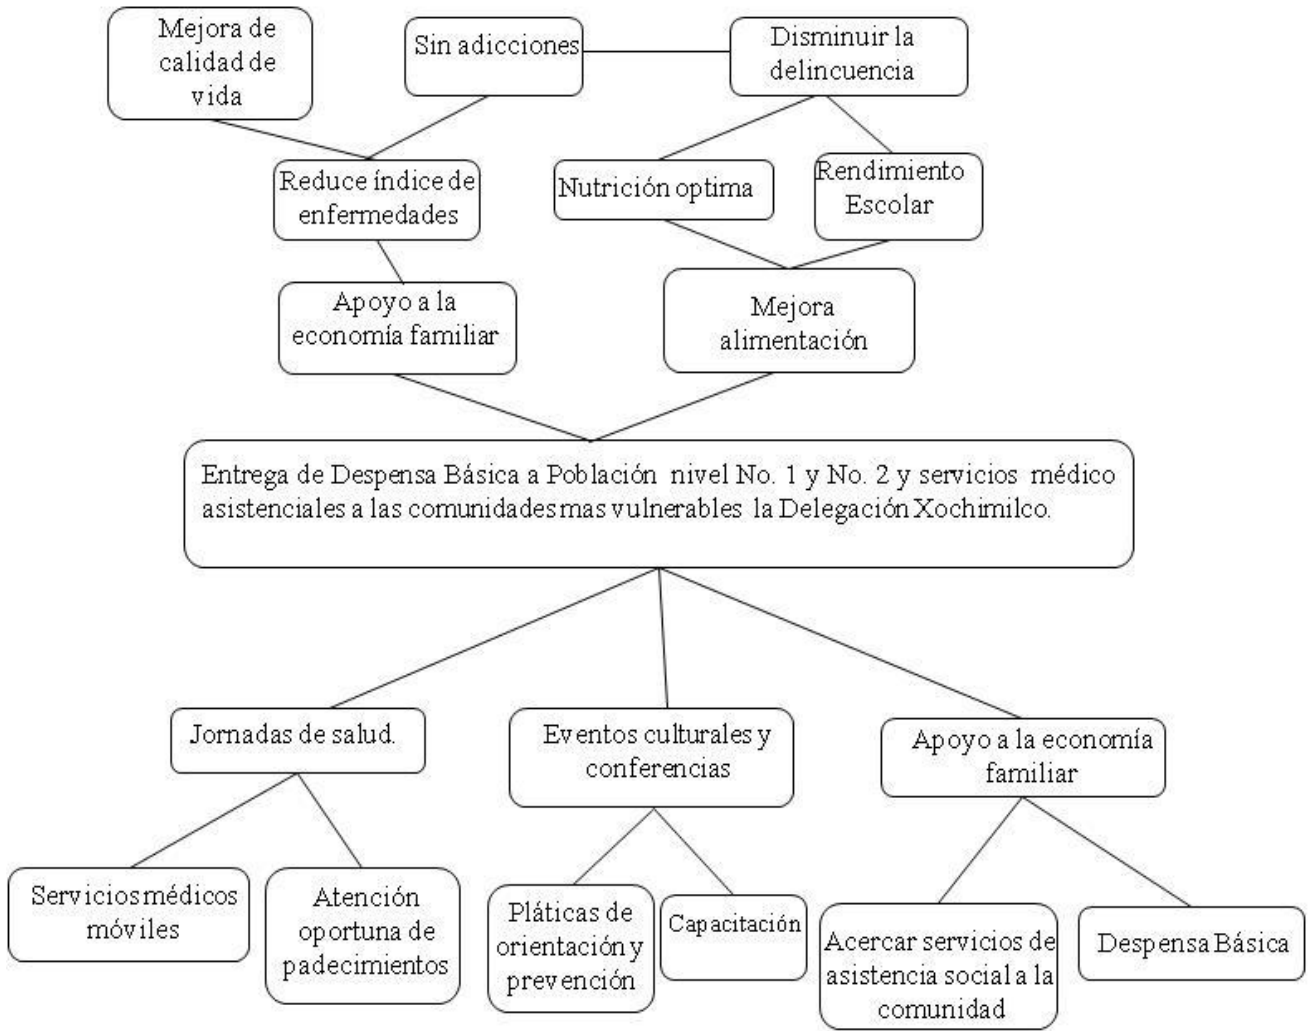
Mejora de calidad de vida

Sin adicciones

Disminuir la delincuencia

Reduce índice de enfermedades

Nutrición optima

Rendimiento Escolar

Apoyo a la economía familiar

Mejora alimentación

Entrega de Despensa Básica a Población nivel No. 1 y No. 2 y servicios médico asistenciales a las comunidades mas vulnerables la Delegación Xochimilco.

Jornadas de salud.

Eventos culturales y conferencias

Apoyo a la economía familiar

Servicios médicos móviles

Atención oportuna de padecimientos

Pláticas de orientación y prevención

Capacitación

Acercar servicios de asistencia social a la comunidad

Despensa Básica